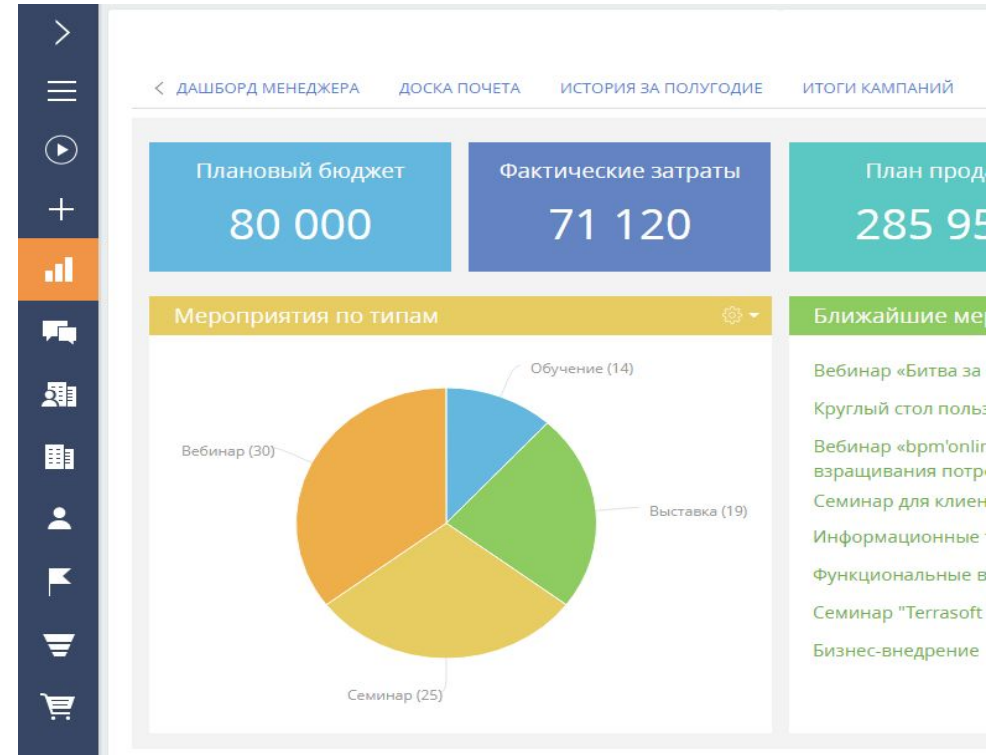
< ДАШБОРД МЕНЕДЖЕРА ДОСКА ПОЧЕТА ИСТОРИЯ ЗА ПОЛУГОДИЕ ИТОГИ КАМПАНИЙ

Плановый бюджет
80 000

Фактические затраты
71 120

План прод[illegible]
285 95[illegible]

Мероприятия по типам

Обучение (14)
Вебинар (30)
Выставка (19)
Семинар (25)

Ближайшие ме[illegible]

Вебинар «Битва за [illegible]
Круглый стол польз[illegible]
Вебинар «bpm'onli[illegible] взращивания потре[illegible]
Семинар для клиен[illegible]
Информационные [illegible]
Функциональные в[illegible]
Семинар "Terrasoft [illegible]
Бизнес-внедрение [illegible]